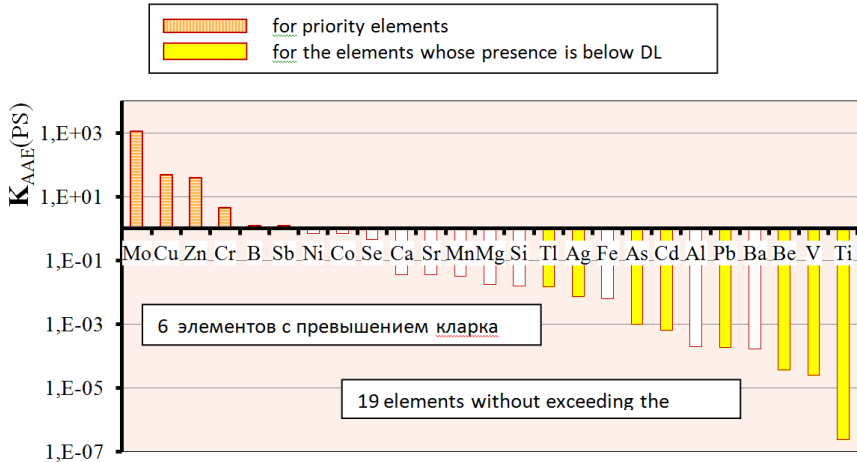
for priority elements
for the elements whose presence is below DL

$K_{AAE}(PS)$

1,E+03
1,E+01
1,E-01
1,E-03
1,E-05
1,E-07

Mo Cu Zn Cr B Sb Ni Co Se Ca Sr Mn Mg Si Tl Ag Fe As Cd Al Pb Ba Be V Ti

6 элементов с превышением кларка

19 elements without exceeding the